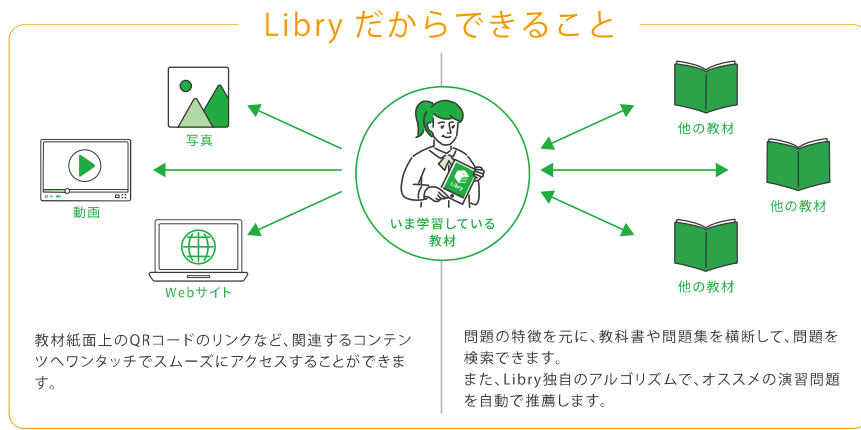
Libry だからできること

写真

動画

Webサイト

Libry

いま学習している教材

他の教材

他の教材

他の教材

教材紙面上のQRコードのリンクなど、関連するコンテンツへワンタッチでスムーズにアクセスすることができます。

問題の特徴を元に、教科書や問題集を横断して、問題を検索できます。
また、Libry独自のアルゴリズムで、オススメの演習問題を自動で推薦します。